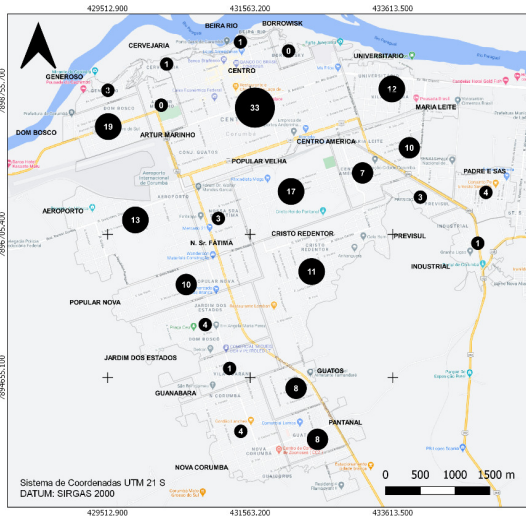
429512.900
431563.200
433613.500

7896756.700
7896705.400
7894655.100

BEIRA RIO
BORROWSK
CERVEJARIA
UNIVERSITARIO
CENTRO
GENEROSO
DOM BOSCO
ARTUR MARINHO
MARIA LEITE
CENTRO AMERICA
POPULAR VELHA
PADRE E SAS
AEROPORTO
N. Sr. FATIMA
CRISTO REDENTOR
PREVISUL
INDUSTRIAL
POPULAR NOVA
JARDIM DOS ESTADOS
GUATOS
GUANABARA
PANTANAL
NOVA CORUMBA

1
0
1
3
0
33
12
19
10
7
17
4
3
13
3
1
11
10
4
1
8
4
8

Sistema de Coordenadas UTM 21 S
DATUM: SIRGAS 2000

0 500 1000 1500 m

429512.900
431563.200
433613.500